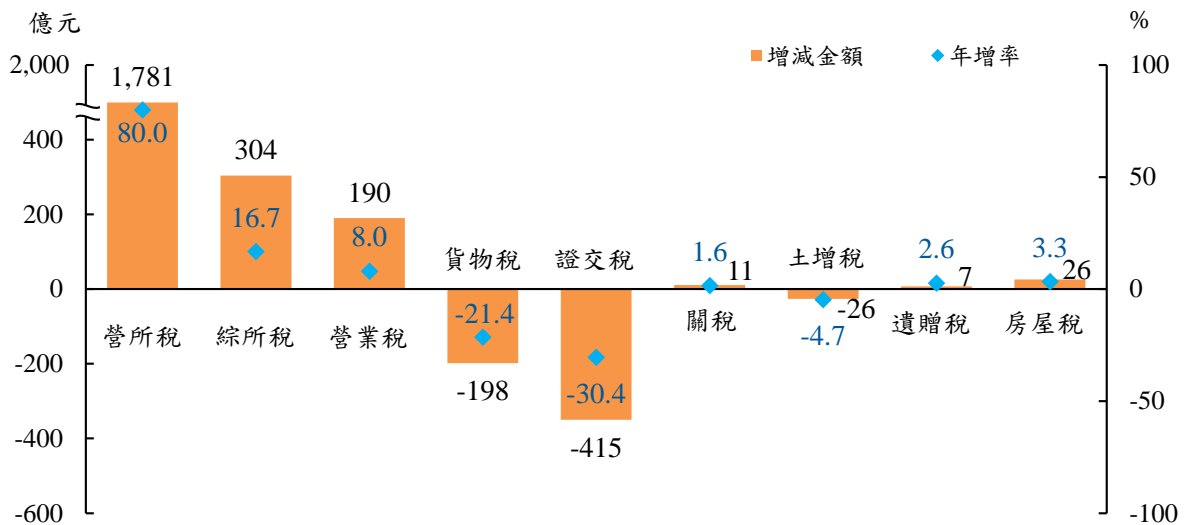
億元

%

增減金額

年增率

2,000

400

200

0

-200

-400

-600

100

50

0

-50

-100

1,781

80.0

營所稅

304

16.7

綜所稅

190

8.0

營業稅

貨物稅

-21.4

-198

證交稅

-30.4

-415

1.6

11

關稅

土增稅

-26

-4.7

2.6

7

遺贈稅

3.3

26

房屋稅